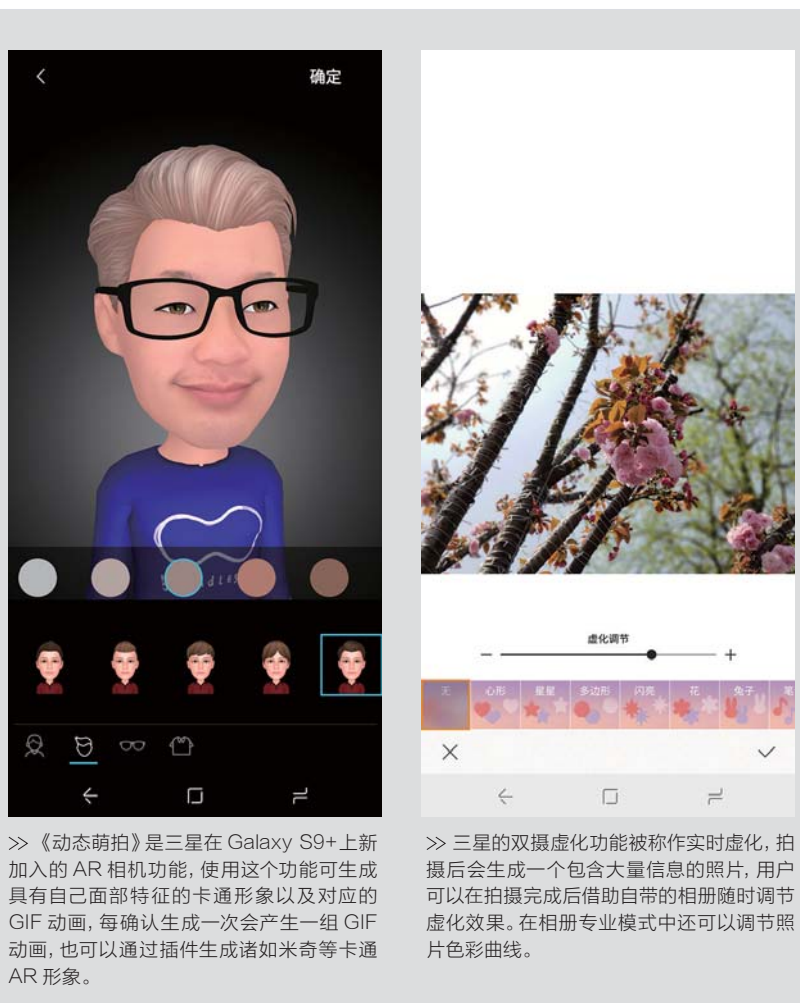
确定

≫《动态萌拍》是三星在 Galaxy S9+上新加入的 AR 相机功能，使用这个功能可生成具有自己面部特征的卡通形象以及对应的 GIF 动画，每确认生成一次会产生一组 GIF 动画，也可以通过插件生成诸如米奇等卡通 AR 形象。

虚化调节

− +

无 心形 星星 多边形 闪亮 花 兔子 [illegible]

× ✓

≫ 三星的双摄虚化功能被称作实时虚化，拍摄后会生成一个包含大量信息的照片，用户可以在拍摄完成后借助自带的相册随时调节虚化效果。在相册专业模式中还可以调节照片色彩曲线。